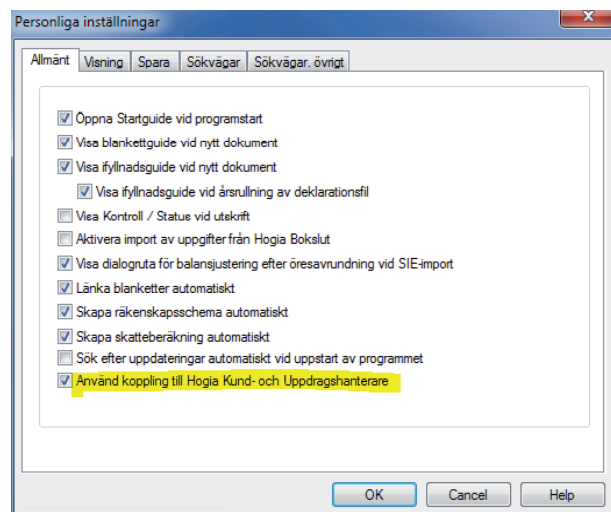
Personliga inställningar

Allmänt | Visning | Spara | Sökvägar | Sökvägar, övrigt

Öppna Startguide vid programstart
Visa blankettguide vid nytt dokument
Visa ifyllnadsguide vid nytt dokument
Visa ifyllnadsguide vid årsrullning av deklarationsfil
Visa Kontroll / Status vid utskrift
Aktivera import av uppgifter från Hogia Bokslut
Visa dialogruta för balansjustering efter öresavrundning vid SIE-import
Länka blanketter automatiskt
Skapa räkenskapsschema automatiskt
Skapa skatteberäkning automatiskt
Sök efter uppdateringar automatiskt vid uppstart av programmet
Använd koppling till Hogia Kund- och Uppdragshanterare

OK | Cancel | Help